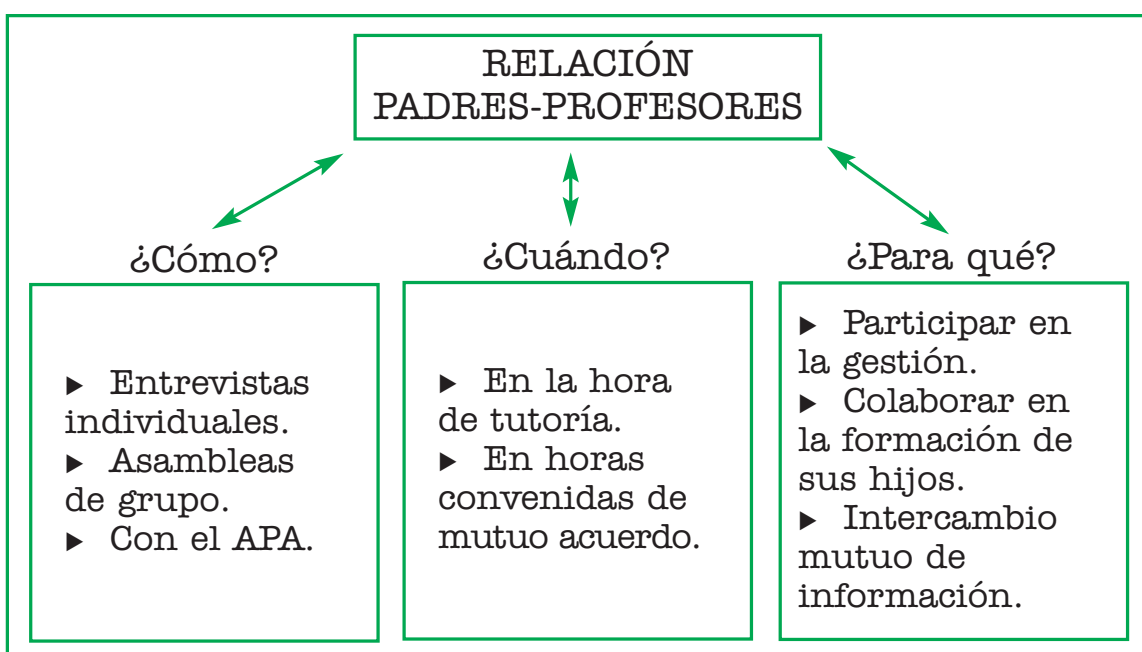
RELACIÓN PADRES-PROFESORES

¿Cómo?

▶ Entrevistas individuales.
▶ Asambleas de grupo.
▶ Con el APA.

¿Cuándo?

▶ En la hora de tutoría.
▶ En horas convenidas de mutuo acuerdo.

¿Para qué?

▶ Participar en la gestión.
▶ Colaborar en la formación de sus hijos.
▶ Intercambio mutuo de información.